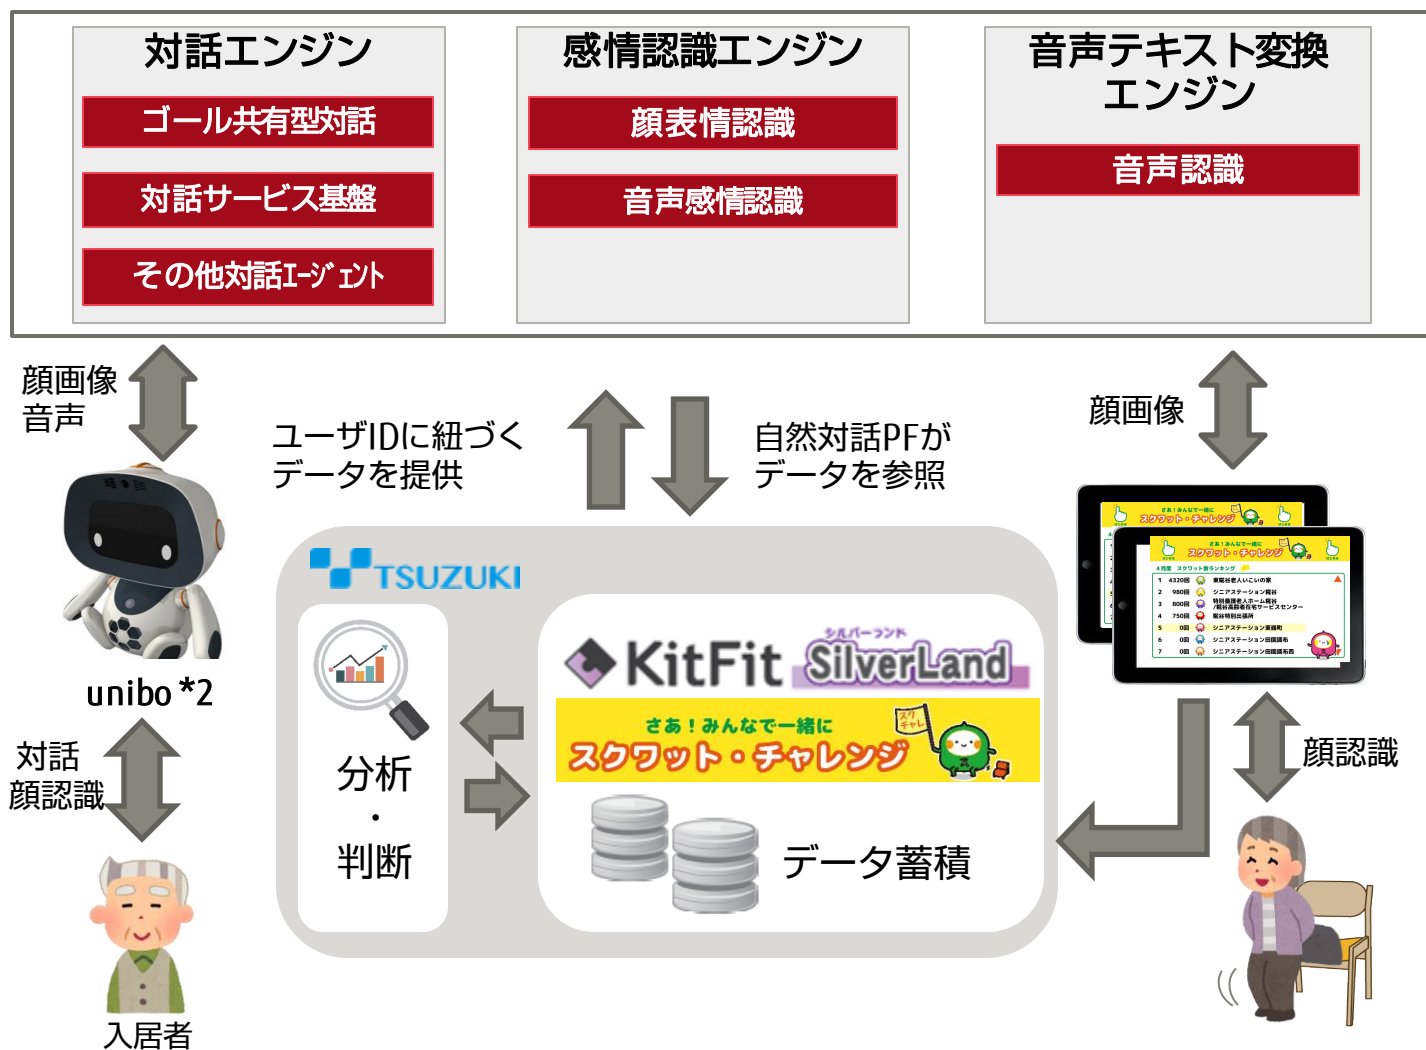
対話エンジン

ゴール共有型対話

対話サービス基盤

その他対話エージェント

感情認識エンジン

顔表情認識

音声感情認識

音声テキスト変換エンジン

音声認識

顔画像
音声

ユーザIDに紐づく
データを提供

自然対話PFが
データを参照

顔画像

unibo *2

対話
顔認識

入居者

TSUZUKI

分析
・
判断

KitFit シルバーランド SilverLand

さあ！みんなで一緒に
スクワット・チャレンジ

データ蓄積

顔認識